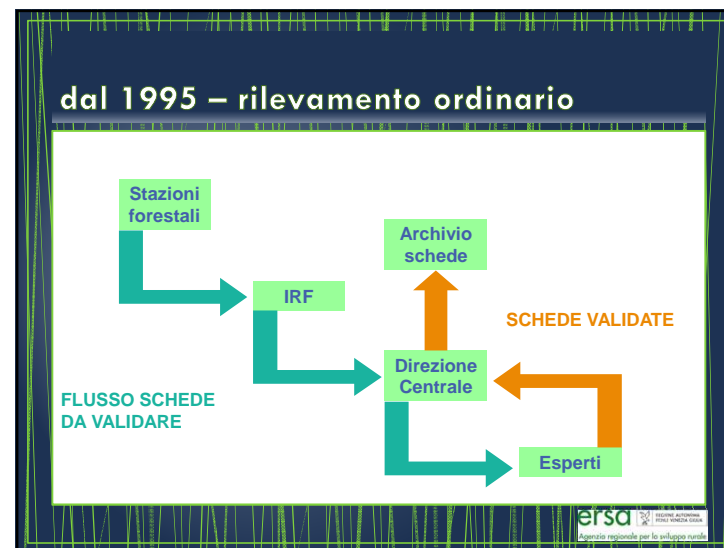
dal 1995 – rilevamento ordinario

Stazioni forestali

Archivio schede

IRF

SCHEDE VALIDATE

Direzione Centrale

FLUSSO SCHEDE DA VALIDARE

Esperti

ersa

REGIONE AUTONOMA FRIULI VENEZIA GIULIA

Agenzia regionale per lo sviluppo rurale